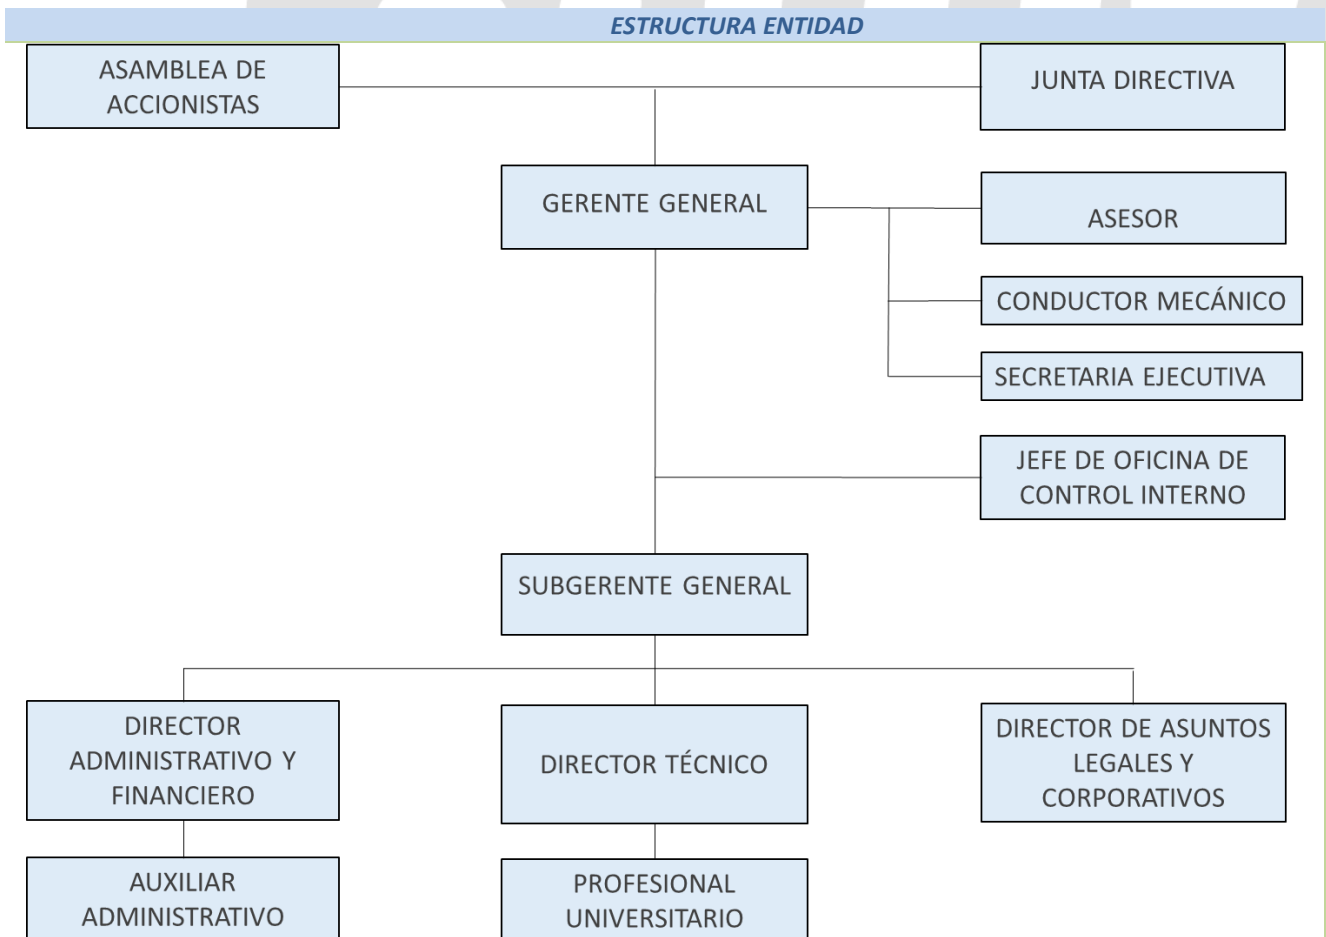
ESTRUCTURA ENTIDAD

ASAMBLEA DE ACCIONISTAS

JUNTA DIRECTIVA

GERENTE GENERAL

ASESOR

CONDUCTOR MECÁNICO

SECRETARIA EJECUTIVA

JEFE DE OFICINA DE CONTROL INTERNO

SUBGERENTE GENERAL

DIRECTOR ADMINISTRATIVO Y FINANCIERO

DIRECTOR TÉCNICO

DIRECTOR DE ASUNTOS LEGALES Y CORPORATIVOS

AUXILIAR ADMINISTRATIVO

PROFESIONAL UNIVERSITARIO